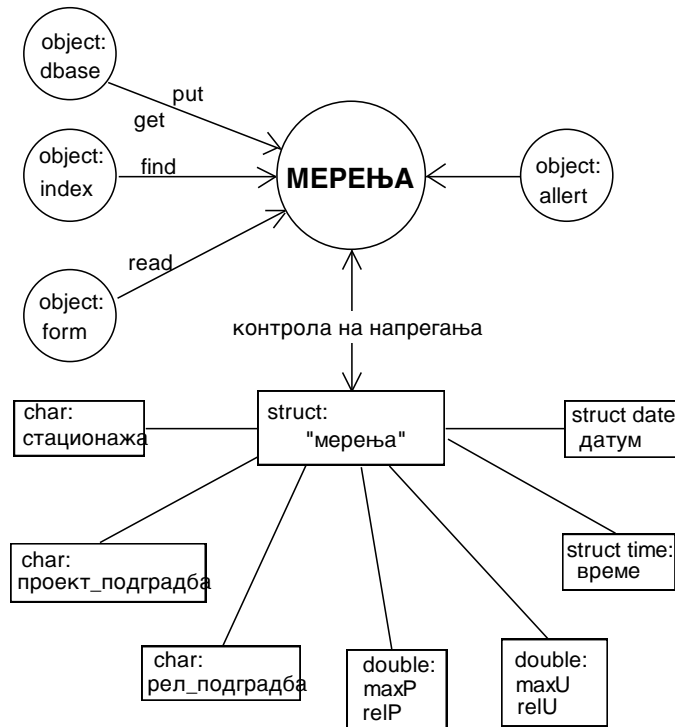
object: dbase

put

get

object: index

find

МЕРЕЊА

object: allert

read

object: form

контрола на напрегања

char: стационажа

struct: "мерења"

struct date: датум

char: проект_подградба

struct time: време

char: рел_подградба

double: maxP relP

double: maxU relU